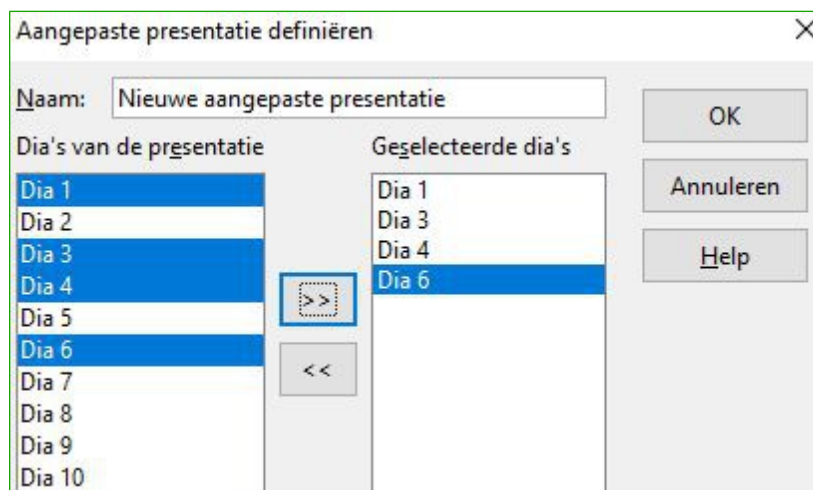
Aangepaste presentatie definiëren

Naam: Nieuwe aangepaste presentatie

OK

Dia's van de presentatie

Geselecteerde dia's

Dia 1
Dia 2
Dia 3
Dia 4
Dia 5
Dia 6
Dia 7
Dia 8
Dia 9
Dia 10

>>

<<

Dia 1
Dia 3
Dia 4
Dia 6

Annuleren

Help